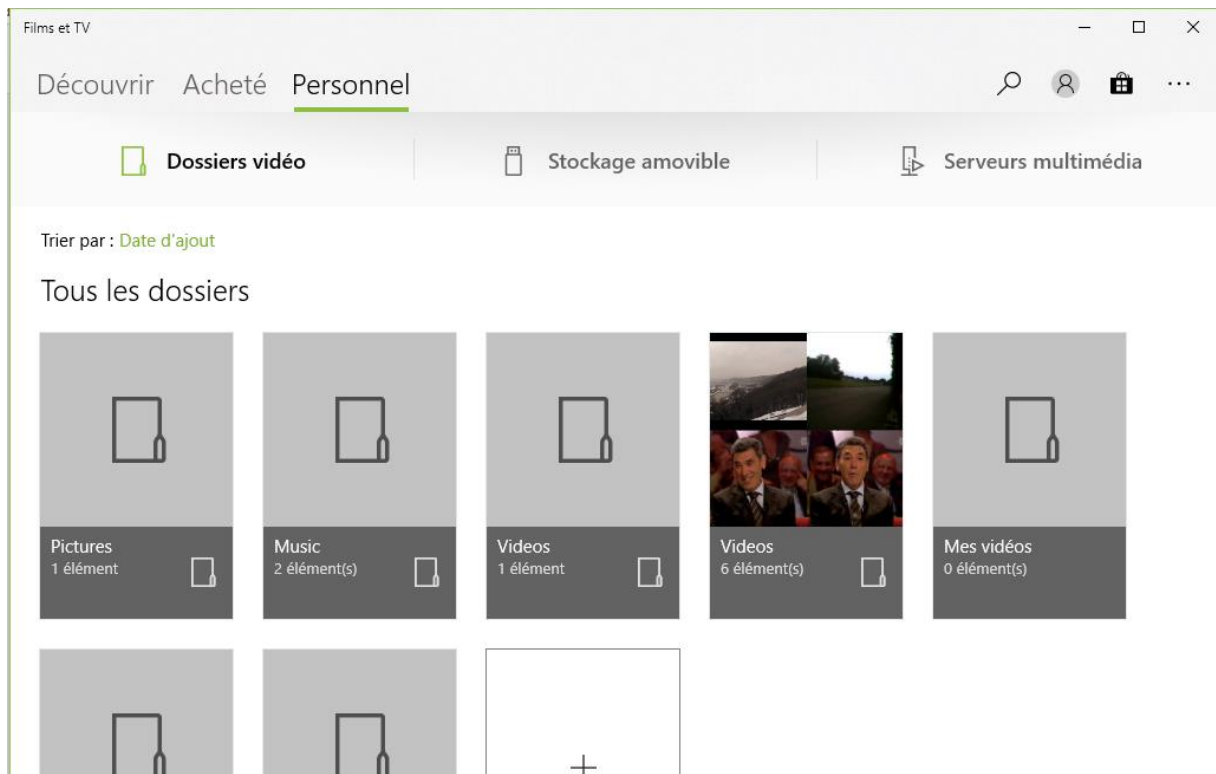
Films et TV

Découvrir Acheté Personnel

Dossiers vidéo | Stockage amovible | Serveurs multimédia

Trier par : Date d'ajout

Tous les dossiers

Pictures
1 élément

Music
2 élément(s)

Videos
1 élément

Videos
6 élément(s)

Mes vidéos
0 élément(s)